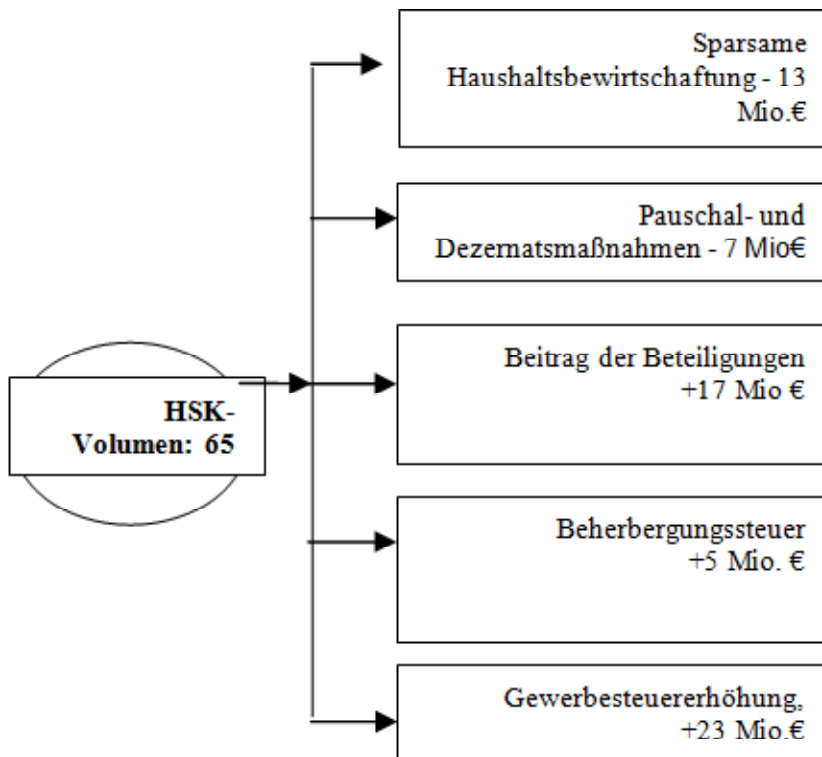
HSK-
Volumen: 65

Sparsame Haushaltsbewirtschaftung - 13 Mio.€

Pauschal- und Dezernatsmaßnahmen - 7 Mio€

Beitrag der Beteiligungen +17 Mio €

Beherbergungssteuer +5 Mio. €

Gewerbesteuererhöhung, +23 Mio.€